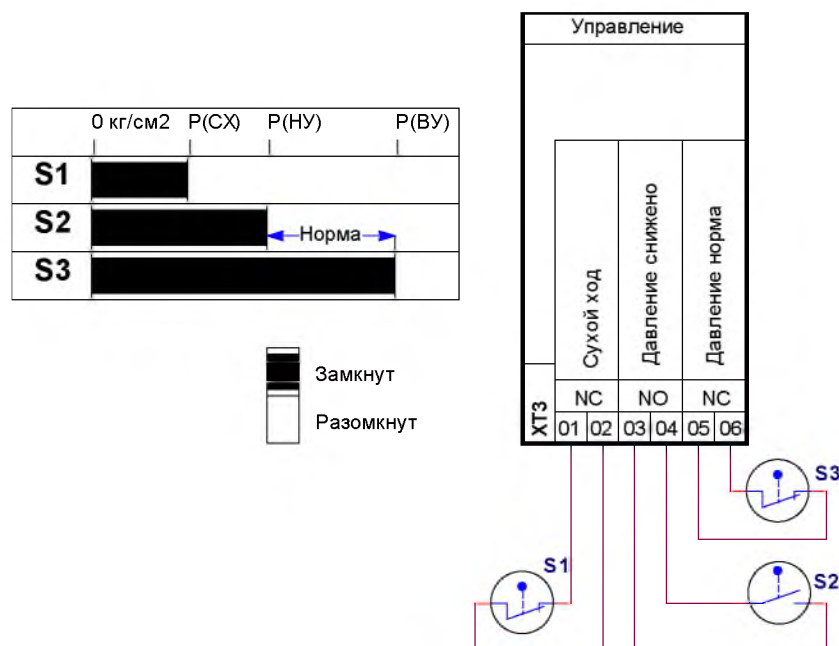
|  | 0 кг/см2 | P(СХ) | P(НУ) | P(ВУ) |
|---|---|---|---|---|
| S1 |  |  |  |  |
| S2 |  |  | ←Норма→ |  |
| S3 |  |  |  |  |

Замкнут

Разомкнут

Управление

Сухой ход

Давление снижено

Давление норма

XT3

NC NO NC

01 02 03 04 05 06

S3

S1

S2